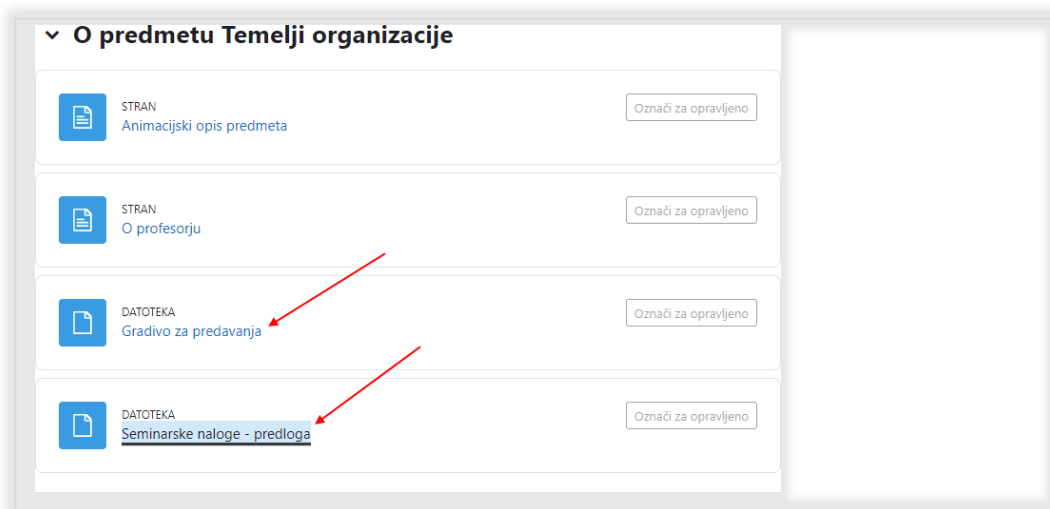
O predmetu Temelji organizacije

STRAN
Animacijski opis predmeta
Označi za opravljeno

STRAN
O profesorju
Označi za opravljeno

DATOTEKA
Gradivo za predavanja
Označi za opravljeno

DATOTEKA
Seminarske naloge - predloga
Označi za opravljeno